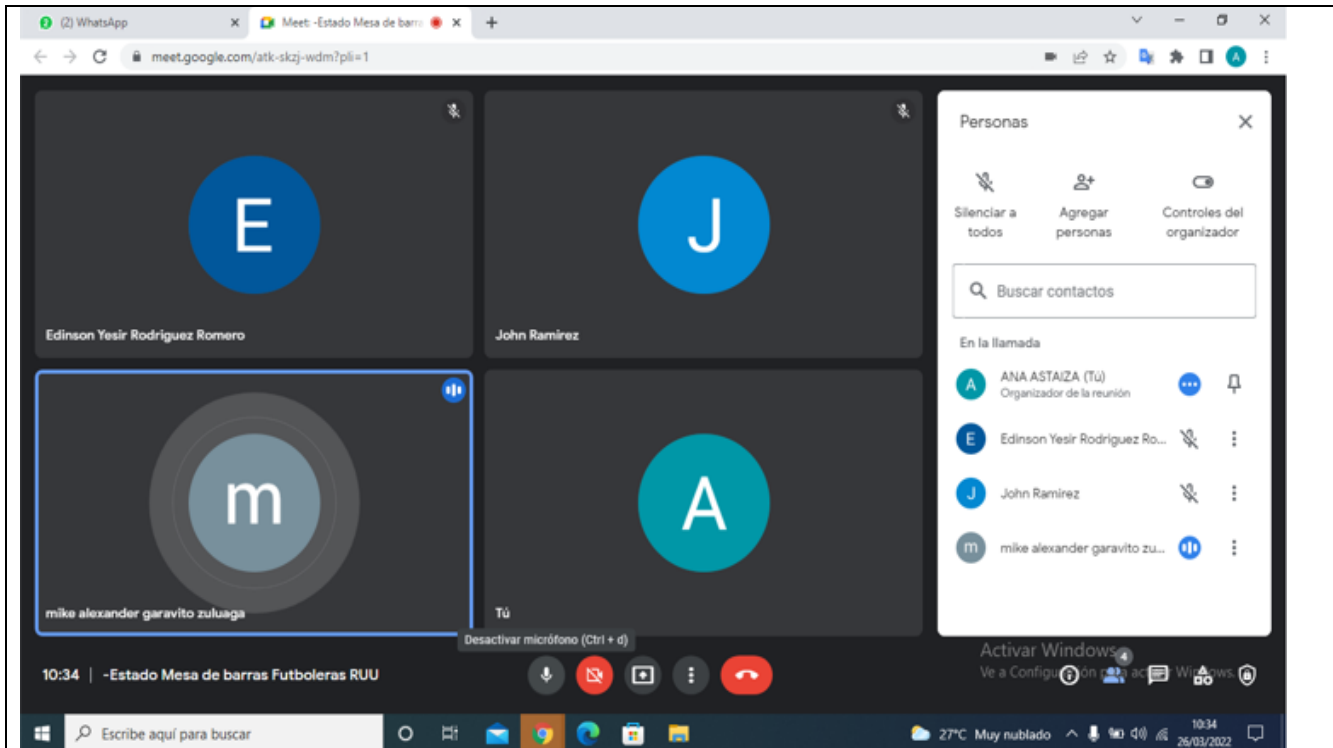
(2) WhatsApp ×
Meet: -Estado Mesa de barra ×
+

meet.google.com/atk-skzj-wdm?pli=1

E
Edinson Yesir Rodriguez Romero

J
John Ramirez

m
mike alexander garavito zuluaga

A
Tú

Desactivar micrófono (Ctrl + d)

Personas

Silenciar a todos
Agregar personas
Controles del organizador

Buscar contactos

En la llamada

A ANA ASTAIZA (Tú)
Organizador de la reunión

E Edinson Yesir Rodriguez Ro...

J John Ramirez

m mike alexander garavito zu...

Activar Windows
Ve a Configuración para activar Windows.

4

10:34 | -Estado Mesa de barras Futboleras RUU

Escribe aquí para buscar

27°C Muy nublado
10:34
26/03/2022